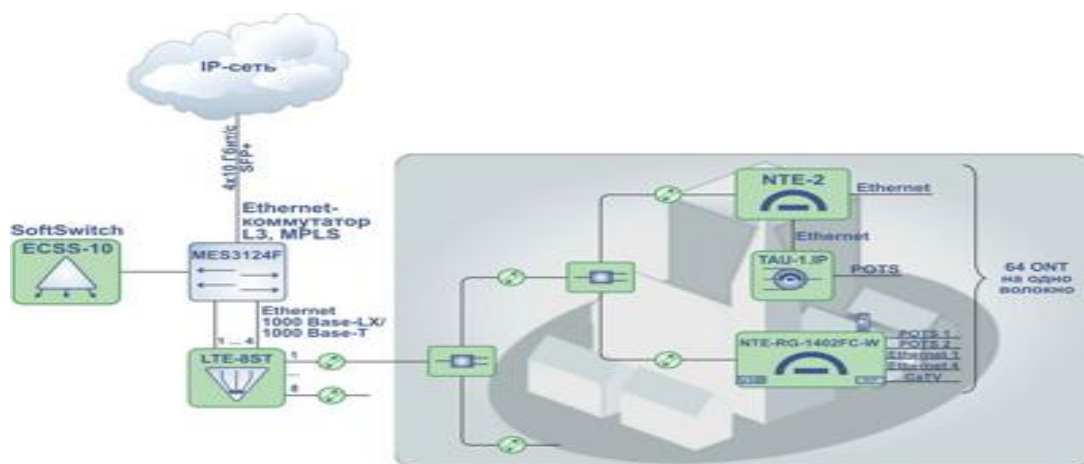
IP-сеть

4x10 Гбит/с SFP+

Ethernet-коммутатор L3, MPLS

SoftSwitch
ECSS-10

MES3124F

Ethernet
1000 Base-LX/
1000 Base-T

1 ... 4

LTE-8ST

1

8

NTE-2

Ethernet

Ethernet

TAU-1.IP

POTS

64 ONT на одно волокно

NTE-RG-1402FC-W

POTS 1
POTS 2
Ethernet 1
Ethernet 4
CaTV